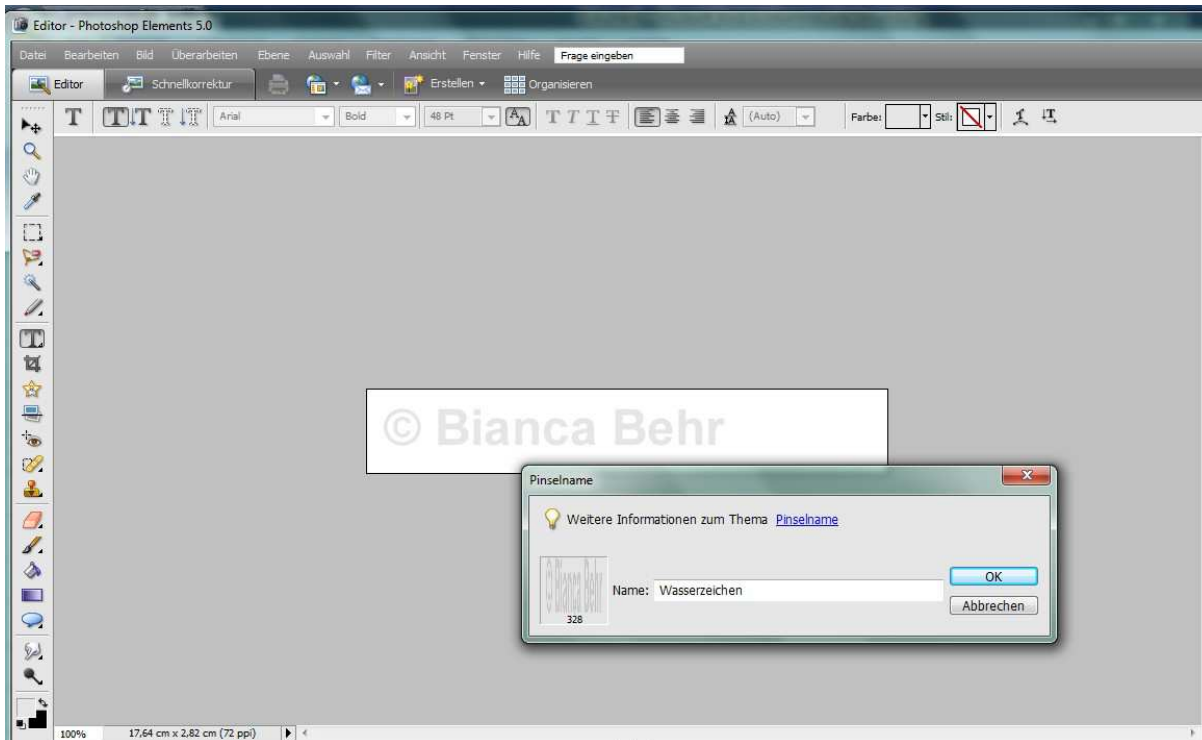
Editor - Photoshop Elements 5.0

Datei Bearbeiten Bild Überarbeiten Ebene Auswahl Filter Ansicht Fenster Hilfe Frage eingeben

Editor Schnellkorrektur Erstellen Organisieren

Arial Bold 48 Pt (Auto) Farbe: Stil:

© Bianca Behr

Pinselname

Weitere Informationen zum Thema Pinselname

© Bianca Behr
328

Name: Wasserzeichen

OK
Abbrechen

100% 17,64 cm x 2,82 cm (72 ppi)